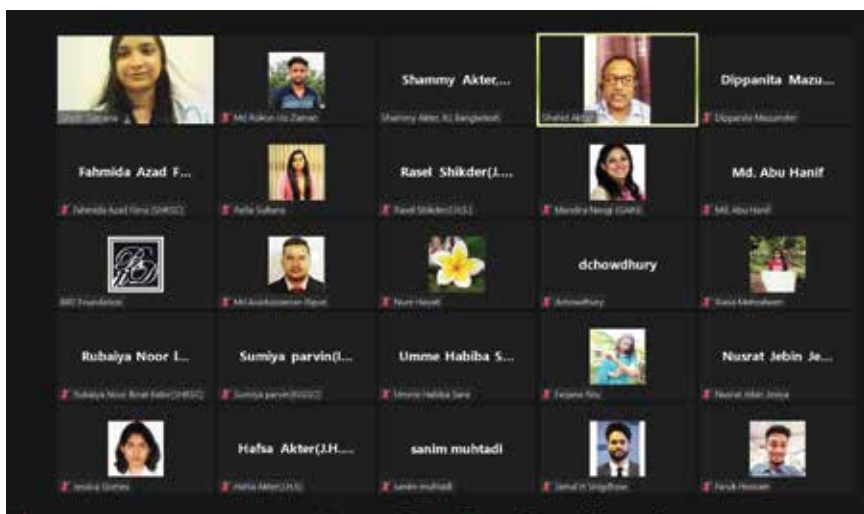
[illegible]

Md Rokon Uz Zaman

Shammy Akter,...

Shammy Akter, KL Bangladesh

Shahid Akter

Dippanita Mazu...

Dippanita Mazumder

Fahmida Azad F...

Fahmida Azad Firna (DHSSC)

Rafia Sultana

Rasel Shikder(J....

Rasel Shikder(JHSS)

Mandira Neogi (GAHS)

Md. Abu Hanif

Md. Abu Hanif

BRD Foundation

Md Asaduzzaman Ripon

Nure Hayat

dchowdhury

dchowdhury

Rasia Mehnaheen

Rubaiya Noor I...

Rubaiya Noor Ibnat Kabir (DHSSC)

Sumiya parvin(I...

Sumiya parvin(IGSSC)

Umme Habiba S...

Umme Habiba Sara

Farjana Nitu

Nusrat Jebin Je...

Nusrat Jebin Jesiya

Jessica Gomes

Hafsa Akter(J.H....

Hafsa Akter(J.H.S)

sanim muhtadi

sanim muhtadi

Jamal H Sreejithow...

Faruk Hossain